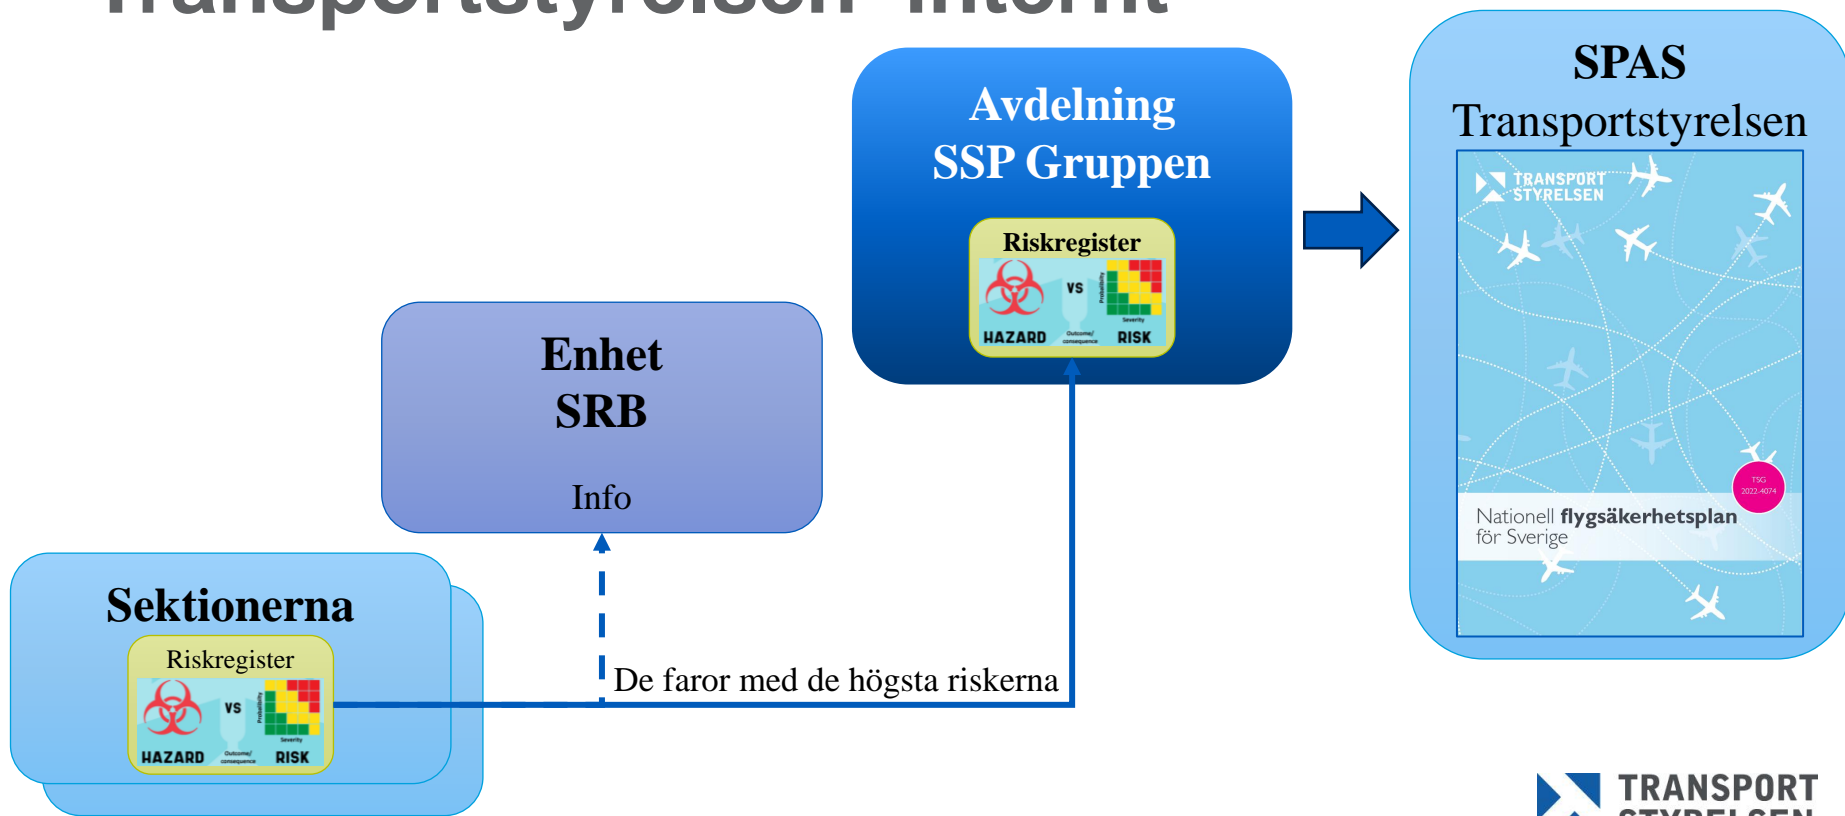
Transportstyrelsen internt

Avdelning
SSP Gruppen

Riskregister

HAZARD VS RISK

Probability

Outcome/ consequence

Severity

SPAS
Transportstyrelsen

TRANSPORT STYRELSEN

TSG 2022-4074

Nationell flygsäkerhetsplan för Sverige

Enhet
SRB

Info

Sektionerna

Riskregister

HAZARD VS RISK

Probability

Outcome/ consequence

Severity

De faror med de högsta riskerna

TRANSPORT STYRELSEN